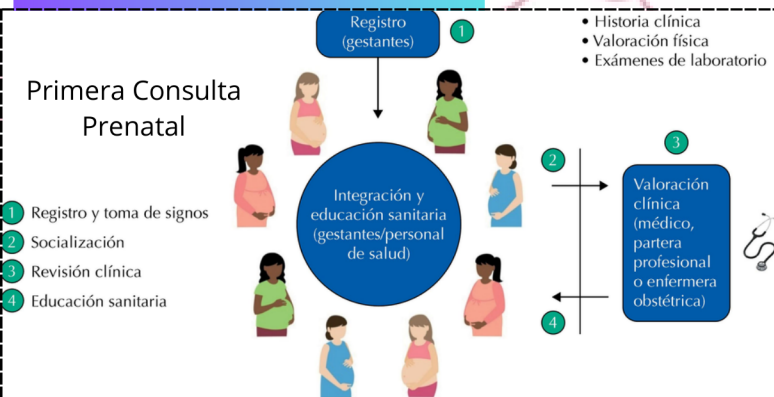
Registro (gestantes)

1

• Historia clínica
• Valoración física
• Exámenes de laboratorio

Primera Consulta Prenatal

1 Registro y toma de signos
2 Socialización
3 Revisión clínica
4 Educación sanitaria

Integración y educación sanitaria (gestantes/personal de salud)

2

3

Valoración clínica (médico, partera profesional o enfermera obstétrica)

4